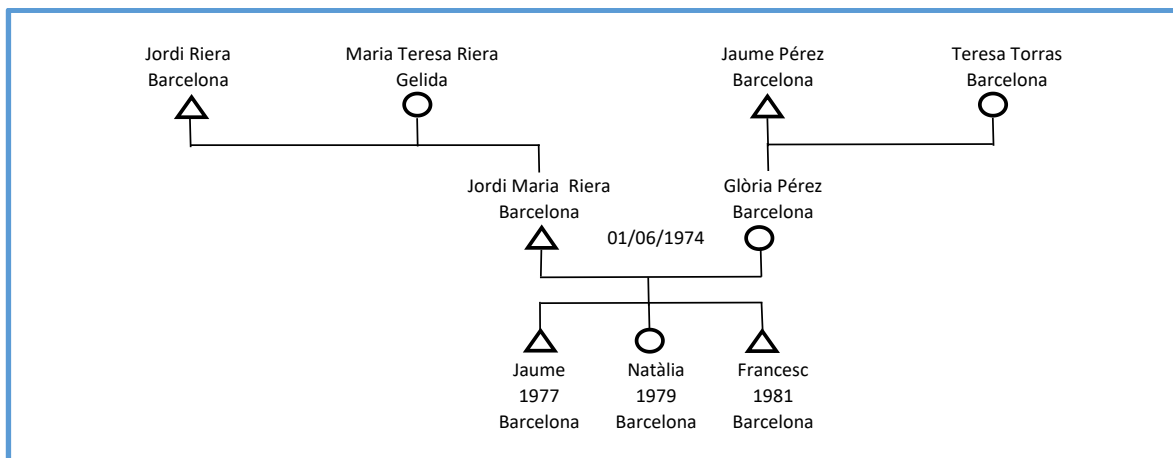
Jordi Riera
Barcelona

Maria Teresa Riera
Gelida

Jaume Pérez
Barcelona

Teresa Torras
Barcelona

Jordi Maria Riera
Barcelona

Glòria Pérez
Barcelona

01/06/1974

Jaume
1977
Barcelona

Natàlia
1979
Barcelona

Francesc
1981
Barcelona